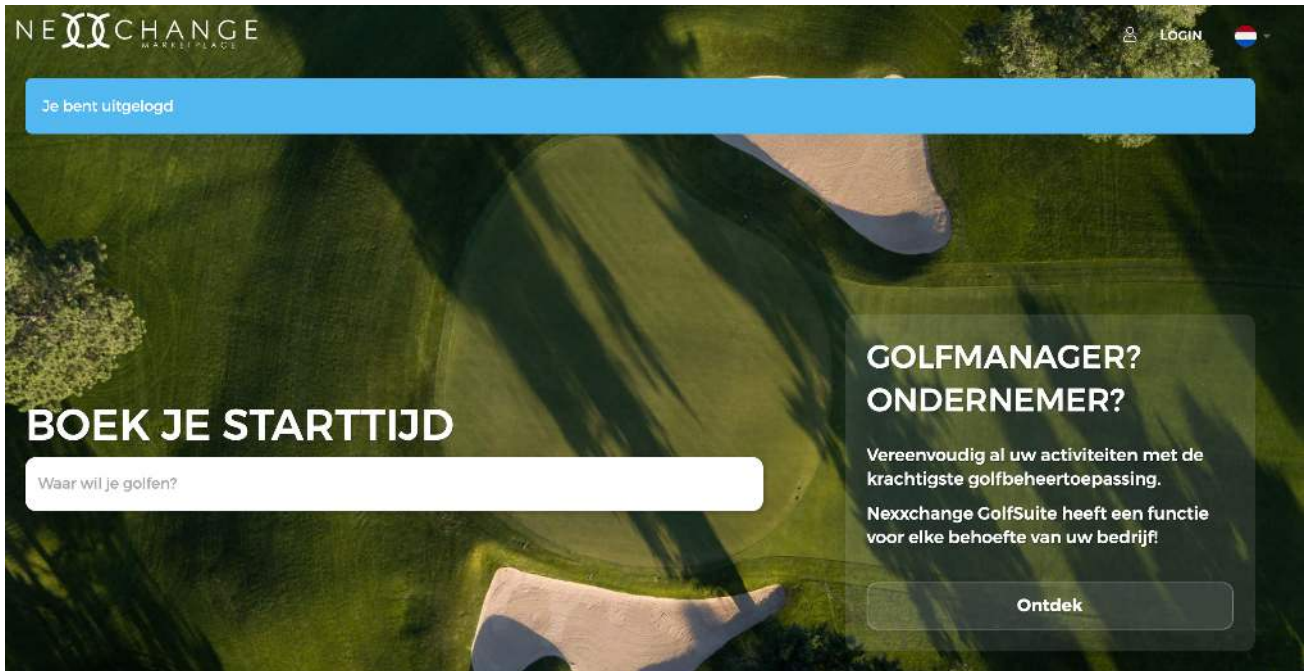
NEXXCHANGE
MARKETPLACE

LOGIN

Je bent uitgelogd

BOEK JE STARTTIJD

Waar wil je golfen?

GOLFMANAGER? ONDERNEMER?

Vereenvoudig al uw activiteiten met de krachtigste golfbeheertoepassing.

Nexxchange GolfSuite heeft een functie voor elke behoefte van uw bedrijf!

Ontdek